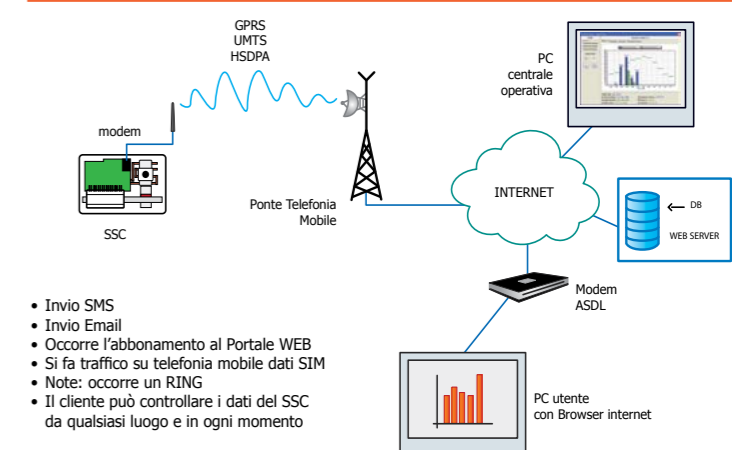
GPRS
UMTS
HSDPA

modem

SSC

Ponte Telefonia Mobile

PC centrale operativa

INTERNET

DB

WEB SERVER

Modem ASDL

PC utente con Browser internet

- Invio SMS
- Invio Email
- Occorre l'abbonamento al Portale WEB
- Si fa traffico su telefonia mobile dati SIM
- Note: occorre un RING
- Il cliente può controllare i dati del SSC da qualsiasi luogo e in ogni momento